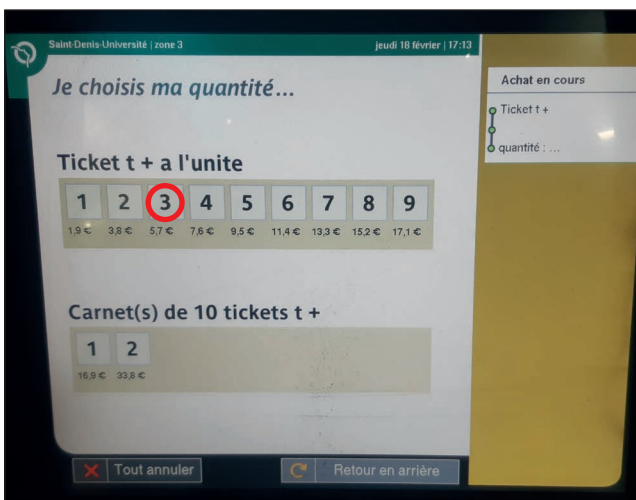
Saint-Denis-Université | zone 3

jeudi 18 février | 17:13

Je choisis ma quantité...

Achat en cours

Ticket t +

quantité : ...

Ticket t + a l'unite

| 1 | 2 | 3 | 4 | 5 | 6 | 7 | 8 | 9 |
|---|---|---|---|---|---|---|---|---|
| 1,9 € | 3,8 € | 5,7 € | 7,6 € | 9,5 € | 11,4 € | 13,3 € | 15,2 € | 17,1 € |

Carnet(s) de 10 tickets t +

| 1 | 2 |
|---|---|
| 16,9 € | 33,8 € |

Tout annuler

Retour en arrière